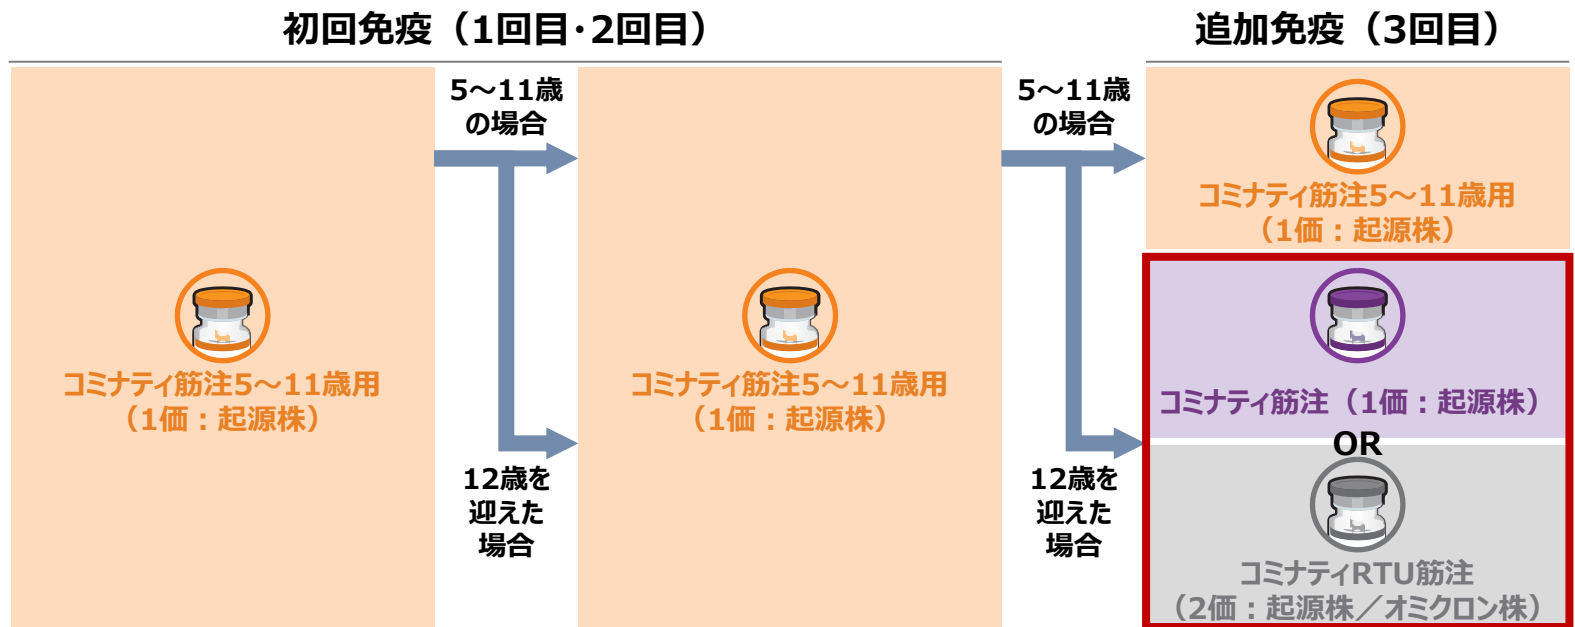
初回免疫（1回目･2回目）

追加免疫（3回目）

コミナティ筋注5～11歳用
（1価：起源株）

5～11歳
の場合

12歳を
迎えた
場合

コミナティ筋注5～11歳用
（1価：起源株）

5～11歳
の場合

12歳を
迎えた
場合

コミナティ筋注5～11歳用
（1価：起源株）

コミナティ筋注（1価：起源株）

OR

コミナティRTU筋注
（2価：起源株／オミクロン株）